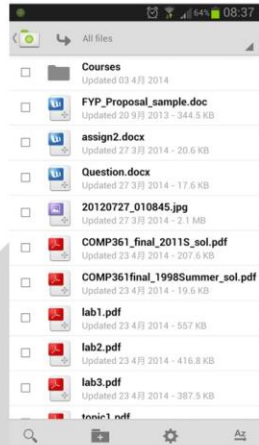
64% 08:37

All files

Courses
Updated 03 4月 2014

FYP_Proposal_sample.doc
Updated 20 9月 2013 - 344.5 KB

assign2.docx
Updated 27 3月 2014 - 20.6 KB

Question.docx
Updated 27 3月 2014 - 17.6 KB

20120727_010845.jpg
Updated 27 3月 2014 - 2.1 MB

COMP361_final_2011S_sol.pdf
Updated 23 4月 2014 - 207.6 KB

COMP361final_1998Summer_sol.pdf
Updated 23 4月 2014 - 19.6 KB

lab1.pdf
Updated 23 4月 2014 - 557 KB

lab2.pdf
Updated 23 4月 2014 - 416.8 KB

lab3.pdf
Updated 23 4月 2014 - 387.5 KB

topic1.pdf

Az